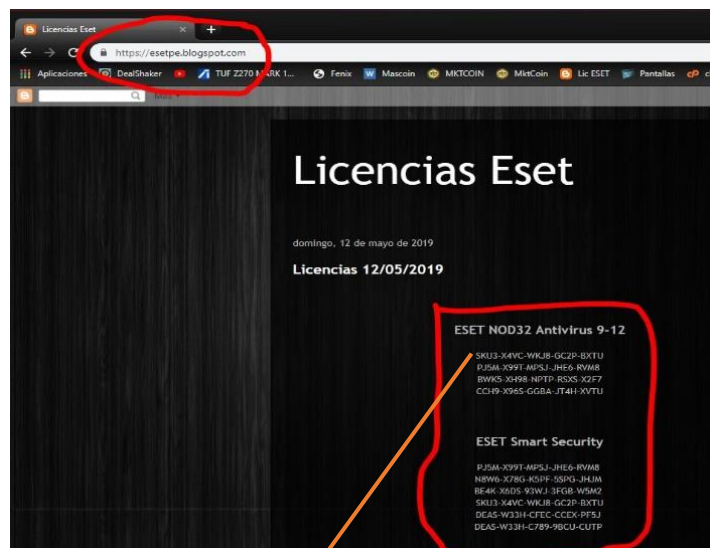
Licencias Eset
https://esetpe.blogspot.com
Aplicaciones DealShaker TUF Z270 MARK 1... Fenix Mascoin MKTCOIN MktCoin Lic ESET Pantallas
More »

Licencias Eset

domingo, 12 de mayo de 2019

Licencias 12/05/2019

ESET NOD32 Antivirus 9-12

SKU3-X4VC-WKJ8-GC2P-BXTU
PJ5M-X99T-MPSJ-JHE6-RVM8
BWK5-XH98-NPTP-RSXS-X2F7
CCH9-X96S-GGBA-JT4H-XVTU

ESET Smart Security

PJ5M-X99T-MPSJ-JHE6-RVM8
N8W6-X78G-K5PF-5SPG-JHJM
BE4K-X6DS-93WJ-3FGB-W5M2
SKU3-X4VC-WKJ8-GC2P-BXTU
DEAS-W33H-CFEC-CCEX-PF5J
DEAS-W33H-C789-9BCU-CUTP